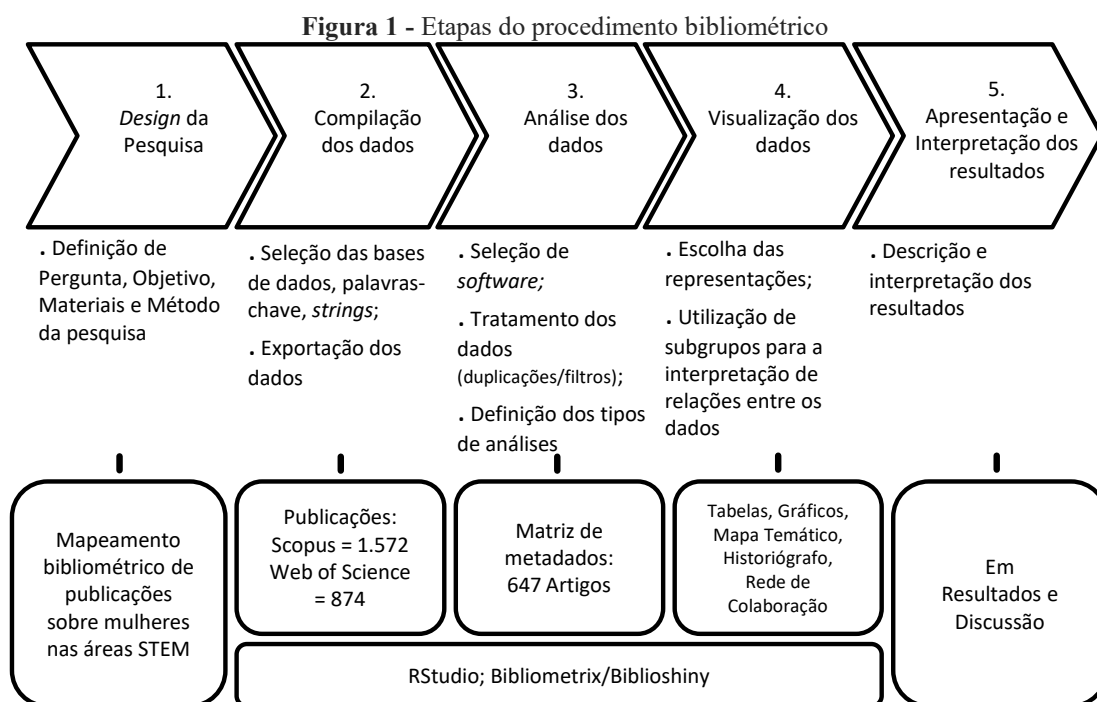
**Figura 1 -** Etapas do procedimento bibliométrico

1. *Design* da Pesquisa

2. Compilação dos dados

3. Análise dos dados

4. Visualização dos dados

5. Apresentação e Interpretação dos resultados

. Definição de Pergunta, Objetivo, Materiais e Método da pesquisa

. Seleção das bases de dados, palavras-chave, *strings*;

. Exportação dos dados

. Seleção de *software;*

. Tratamento dos dados (duplicações/filtros);

. Definição dos tipos de análises

. Escolha das representações;

. Utilização de subgrupos para a interpretação de relações entre os dados

. Descrição e interpretação dos resultados

Mapeamento bibliométrico de publicações sobre mulheres nas áreas STEM

Publicações: Scopus = 1.572 Web of Science = 874

Matriz de metadados: 647 Artigos

Tabelas, Gráficos, Mapa Temático, Historiógrafo, Rede de Colaboração

Em Resultados e Discussão

RStudio; Bibliometrix/Biblioshiny